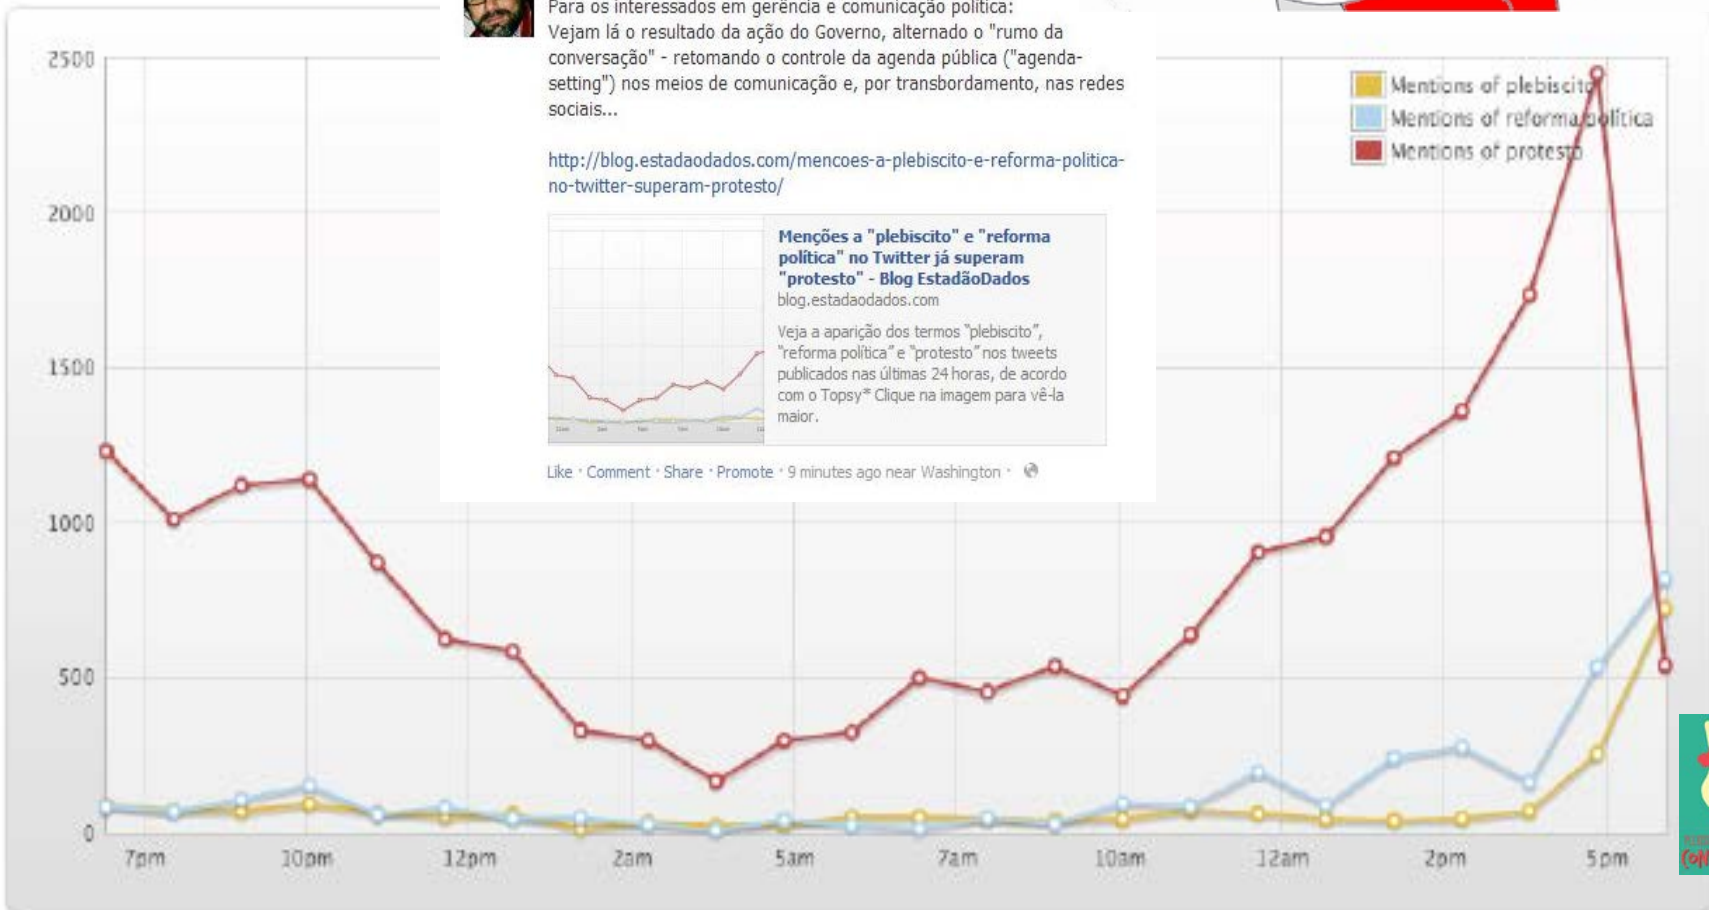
Para os interessados em gerência e comunicação política:
Vejam lá o resultado da ação do Governo, alternado o "rumo da conversação" - retomando o controle da agenda pública ("agenda-setting") nos meios de comunicação e, por transbordamento, nas redes sociais...

http://blog.estadaodados.com/mencoes-a-plebiscito-e-reforma-politica-no-twitter-superam-protesto/

Menções a "plebiscito" e "reforma política" no Twitter já superam "protesto" - Blog EstadãoDados
blog.estadaodados.com

Veja a aparição dos termos "plebiscito", "reforma política" e "protesto" nos tweets publicados nas últimas 24 horas, de acordo com o Topsy* Clique na imagem para vê-la maior.

Like · Comment · Share · Promote · 9 minutes ago near Washington ·

Mentions of plebiscito
Mentions of reforma política
Mentions of protesto

2500
2000
1500
1000
500
0

7pm
10pm
12pm
2am
5am
7am
10am
12am
2pm
5pm